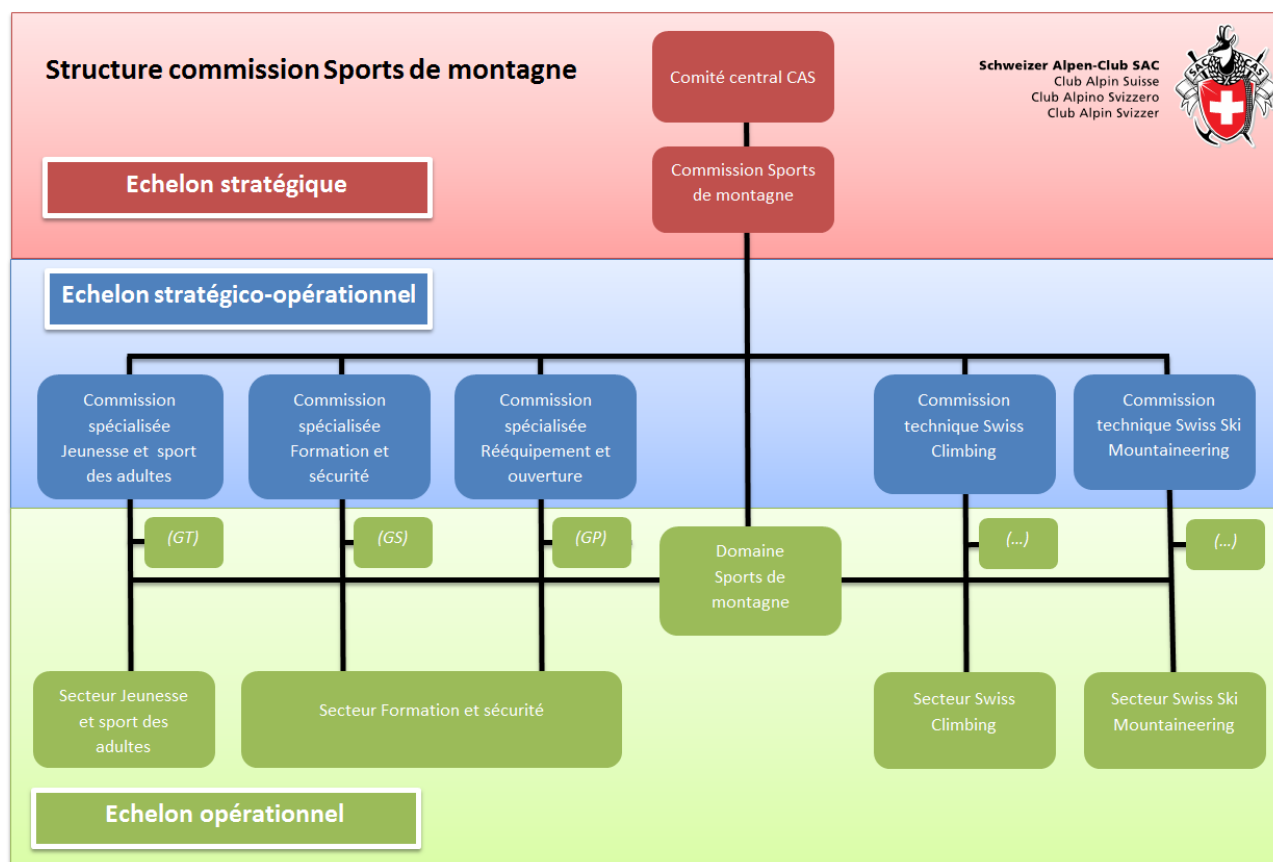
Structure commission Sports de montagne

Comité central CAS

Schweizer Alpen-Club SAC
Club Alpin Suisse
Club Alpino Svizzero
Club Alpin Svizzer

SAC CAS

Echelon stratégique

Commission Sports de montagne

Echelon stratégico-opérationnel

Commission spécialisée Jeunesse et sport des adultes

Commission spécialisée Formation et sécurité

Commission spécialisée Rééquipement et ouverture

Commission technique Swiss Climbing

Commission technique Swiss Ski Mountaineering

(GT)

(GS)

(GP)

Domaine Sports de montagne

(...)

(...)

Secteur Jeunesse et sport des adultes

Secteur Formation et sécurité

Secteur Swiss Climbing

Secteur Swiss Ski Mountaineering

Echelon opérationnel